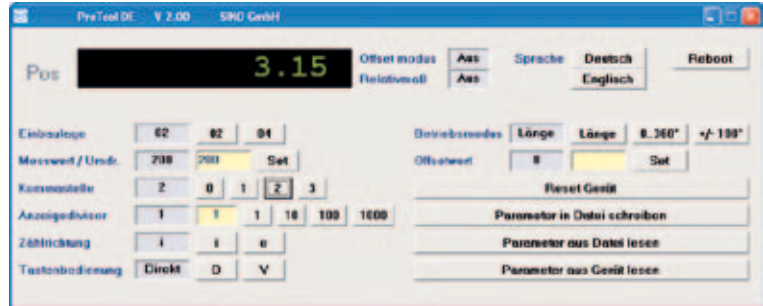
ProTool DE V 2.00 SINO GmbH

Pos 3.15

Offset modus Aus
Relativmaß Aus

Sprache Deutsch Englisch

Reboot

Einbaulage 02 02 04
Messwert / Umdr. 200 200 Set
Kommastelle 2 0 1 2 3
Anzeigedivisor 1 1 1 10 100 1000
Zählrichtung i i e
Tastenbedienung Direkt D V

Betriebsmodus Länge Länge 0..360° +/- 180°
Offsetwert 0 Set

Reset Gerät
Parameter in Datei schreiben
Parameter aus Datei lesen
Parameter aus Gerät lesen